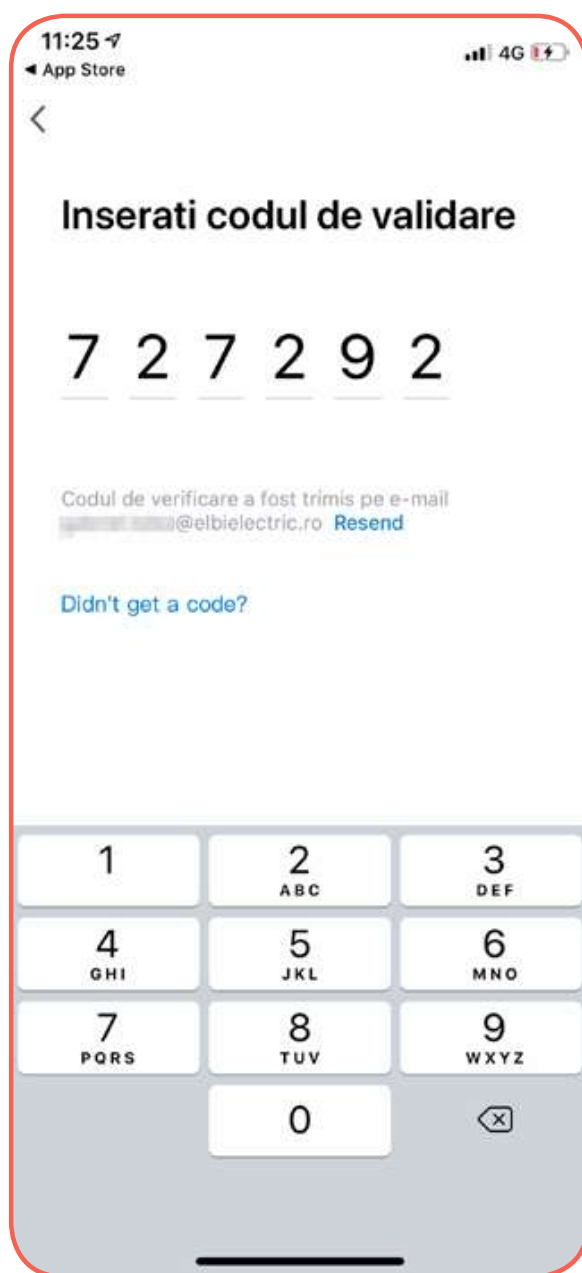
11:25
◄ App Store
4G

Inserati codul de validare

7 2 7 2 9 2

Codul de verificare a fost trimis pe e-mail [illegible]@elbielectric.ro Resend

Didn't get a code?

1
2 ABC
3 DEF
4 GHI
5 JKL
6 MNO
7 PQRS
8 TUV
9 WXYZ
0